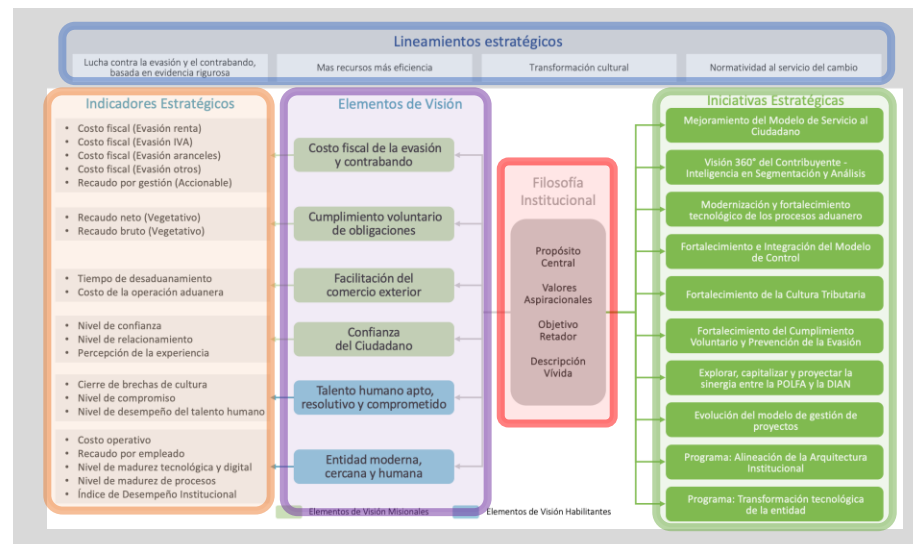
Lineamientos estratégicos

Lucha contra la evasión y el contrabando, basada en evidencia rigurosa

Mas recursos más eficiencia

Transformación cultural

Normatividad al servicio del cambio

Indicadores Estratégicos

• Costo fiscal (Evasión renta)
• Costo fiscal (Evasión IVA)
• Costo fiscal (Evasión aranceles)
• Costo fiscal (Evasión otros)
• Recaudo por gestión (Accionable)

• Recaudo neto (Vegetativo)
• Recaudo bruto (Vegetativo)

• Tiempo de desaduanamiento
• Costo de la operación aduanera

• Nivel de confianza
• Nivel de relacionamiento
• Percepción de la experiencia

• Cierre de brechas de cultura
• Nivel de compromiso
• Nivel de desempeño del talento humano

• Costo operativo
• Recaudo por empleado
• Nivel de madurez tecnológica y digital
• Nivel de madurez de procesos
• Índice de Desempeño Institucional

Elementos de Visión

Costo fiscal de la evasión y contrabando

Cumplimiento voluntario de obligaciones

Facilitación del comercio exterior

Confianza del Ciudadano

Talento humano apto, resolutivo y comprometido

Entidad moderna, cercana y humana

Filosofía Institucional

Propósito Central

Valores Aspiracionales

Objetivo Retador

Descripción Vívida

Iniciativas Estratégicas

Mejoramiento del Modelo de Servicio al Ciudadano

Visión 360° del Contribuyente - Inteligencia en Segmentación y Análisis

Modernización y fortalecimiento tecnológico de los procesos aduanero

Fortalecimiento e Integración del Modelo de Control

Fortalecimiento de la Cultura Tributaria

Fortalecimiento del Cumplimiento Voluntario y Prevención de la Evasión

Explorar, capitalizar y proyectar la sinergia entre la POLFA y la DIAN

Evolución del modelo de gestión de proyectos

Programa: Alineación de la Arquitectura Institucional

Programa: Transformación tecnológica de la entidad

Elementos de Visión Misionales

Elementos de Visión Habilitantes